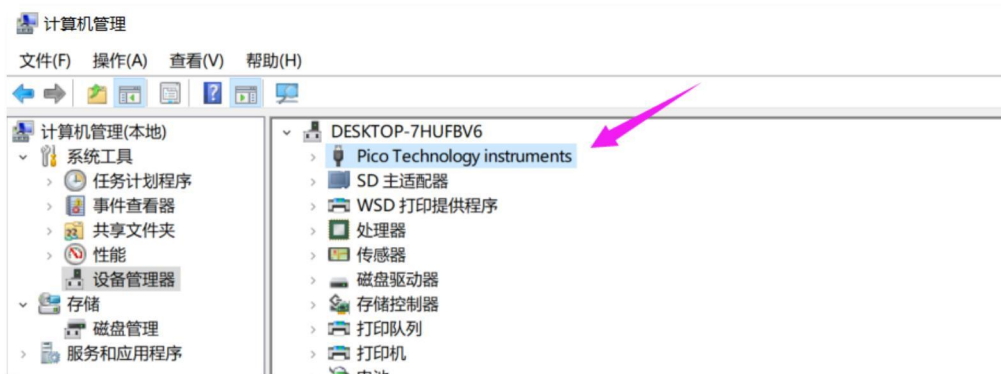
计算机管理

文件(F) 操作(A) 查看(V) 帮助(H)

计算机管理(本地)
系统工具
任务计划程序
事件查看器
共享文件夹
性能
设备管理器
存储
磁盘管理
服务和应用程序

DESKTOP-7HUFBV6
Pico Technology instruments
SD 主适配器
WSD 打印提供程序
处理器
传感器
磁盘驱动器
存储控制器
打印队列
打印机
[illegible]